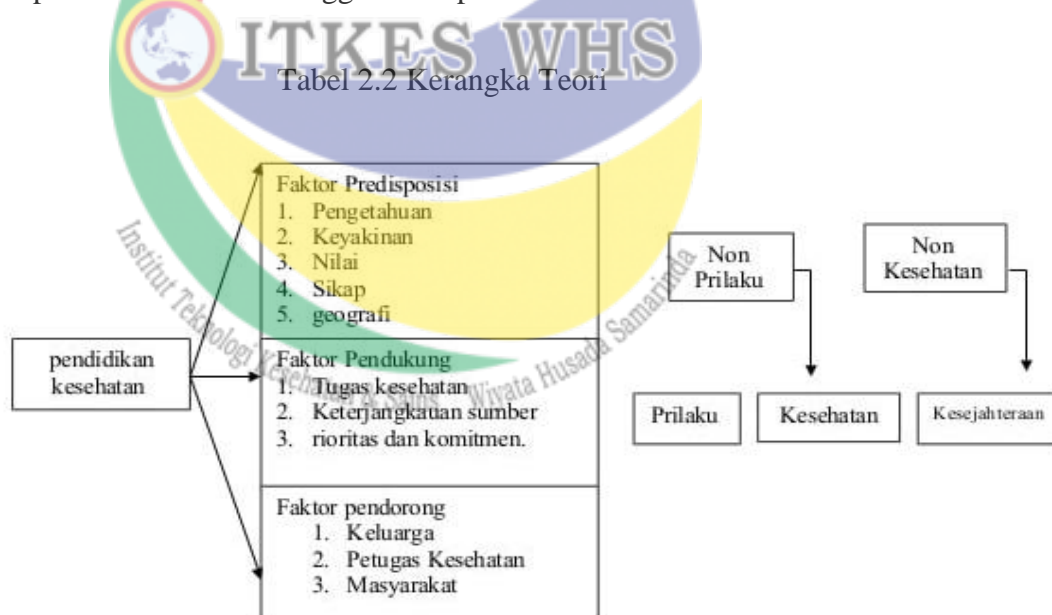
ITKES WHS

Institut Teknologi Kesehatan & Sains Wiyata Husada Samarinda

Tabel 2.2 Kerangka Teori

pendidikan kesehatan

Faktor Predisposisi
1. Pengetahuan
2. Keyakinan
3. Nilai
4. Sikap
5. geografi

Faktor Pendukung
1. Tugas kesehatan
2. Keterjangkauan sumber
3. rioritas dan komitmen.

Faktor pendorong
1. Keluarga
2. Petugas Kesehatan
3. Masyarakat

Non Prilaku

Non Kesehatan

Prilaku

Kesehatan

Kesejahteraan